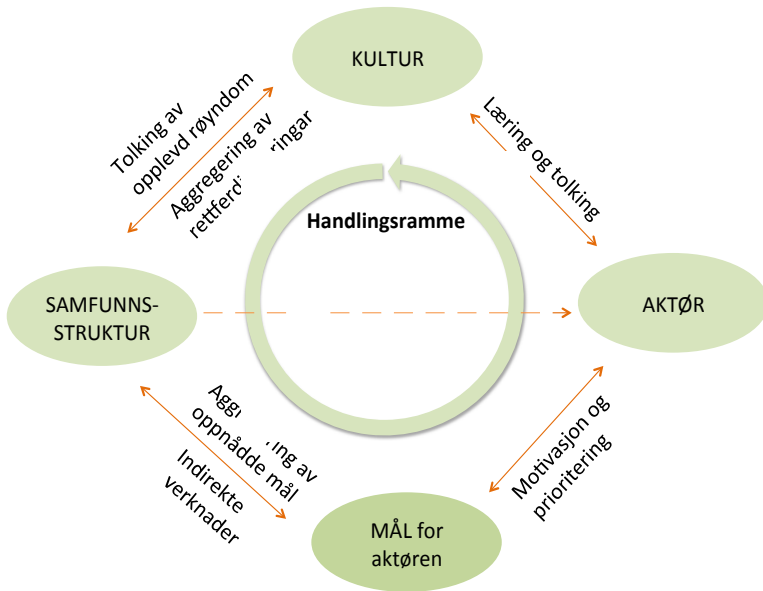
KULTUR

Tolking av opplevd røyndom

Aggregering av rettferd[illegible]ringar

Læring og tolking

Handlingsramme

SAMFUNNS-STRUKTUR

AKTØR

Agg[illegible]ing av oppnådde mål

Indirekte verknader

Motivasjon og prioritering

MÅL for aktøren